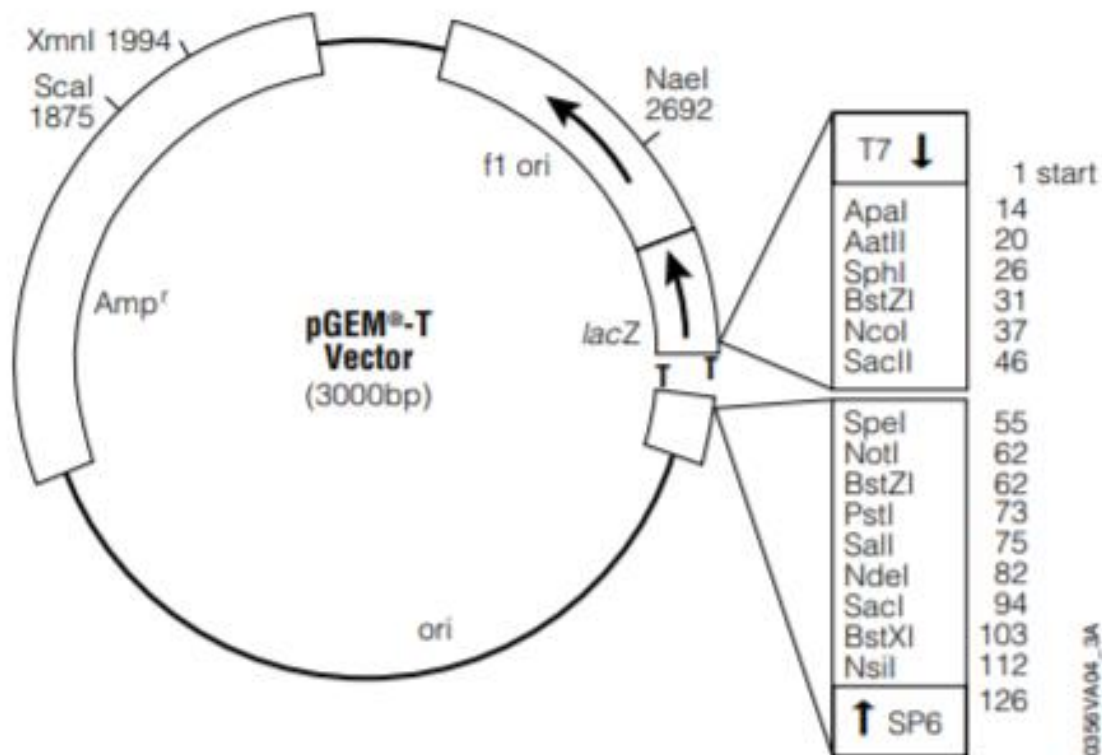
XmnI 1994
ScaI 1875
NaeI 2692
f1 ori
Amp$^r$
pGEM®-T Vector
(3000bp)
lacZ
T T
ori

| T7 ↓ | 1 start |
|---|---|
| ApaI | 14 |
| AatII | 20 |
| SphI | 26 |
| BstZI | 31 |
| NcoI | 37 |
| SacII | 46 |
| SpeI | 55 |
| NotI | 62 |
| BstZI | 62 |
| PstI | 73 |
| SalI | 75 |
| NdeI | 82 |
| SacI | 94 |
| BstXI | 103 |
| NsiI | 112 |
| ↑ SP6 | 126 |

0356VA04_3A